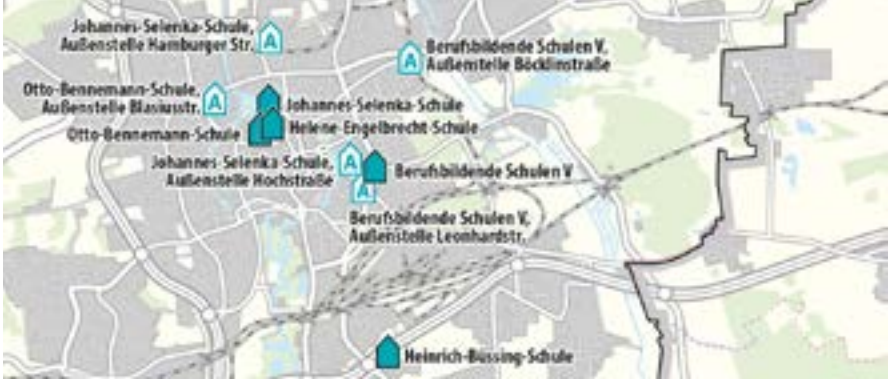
Johannes-Selenka-Schule, Außenstelle Hamburger Str.

A

Berufsbildende Schulen V, Außenstelle Böcklinstraße

A

Otto-Bennemann-Schule, Außenstelle Blasiusstr.

A

Johannes-Selenka-Schule

Otto-Bennemann-Schule

Helene-Engelbrecht-Schule

Johannes-Selenka-Schule, Außenstelle Hochstraße

A

Berufsbildende Schulen V

A

Berufsbildende Schulen V, Außenstelle Leonhardstr.

Heinrich-Büssing-Schule